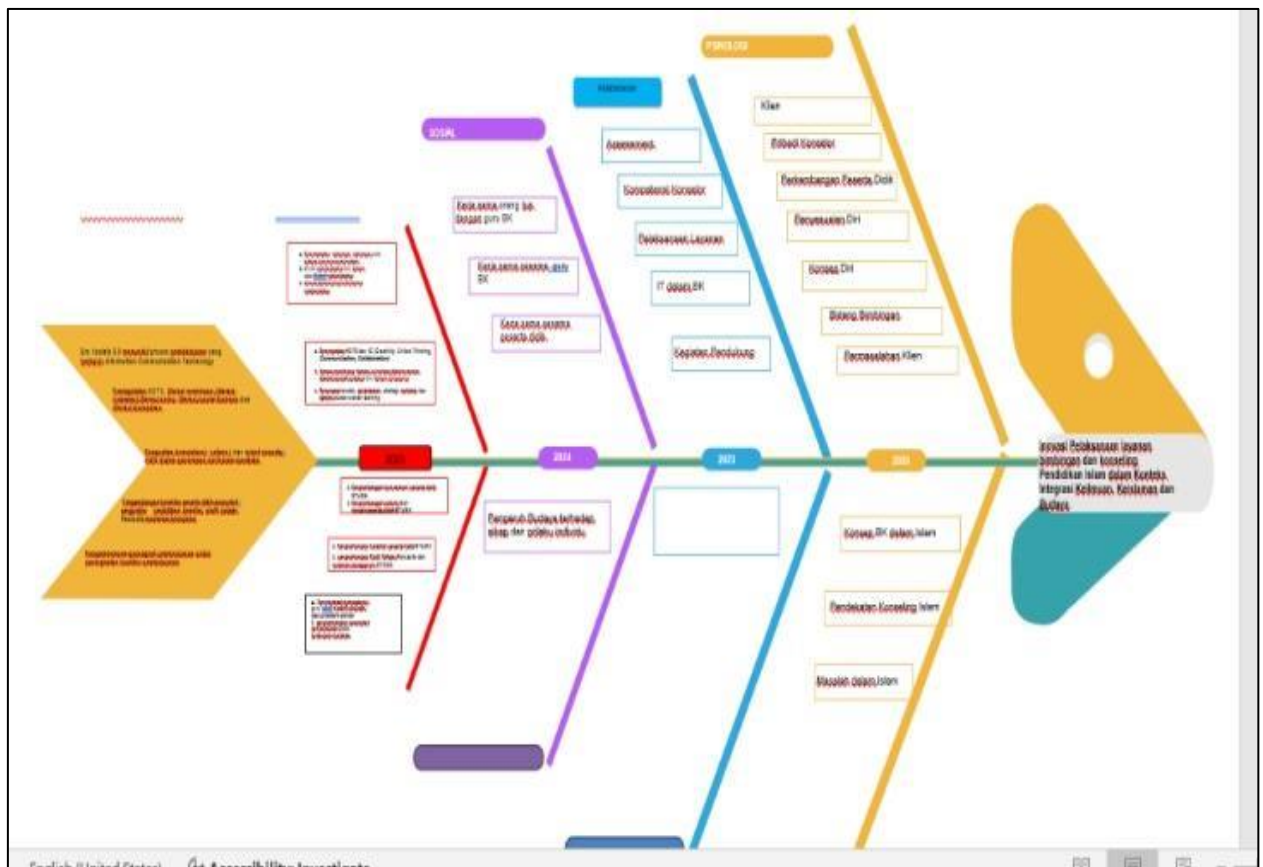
PSIKOLOGI

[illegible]

SOSIAL

Klien

Etika & Kompetensi Konselor

Perkembangan Peserta Didik

Kecerdasan DiH

Konsep DiH

Bidang Bimbingan

Permasalahan Klien

Assessment

Kompetensi Konselor

Pendekatan Layanan

IT dalam BK

Kegiatan Pendukung

Kerja sama orang tua dengan guru BK

Kerja sama peserta guru BK

Kerja sama peserta peserta Didik

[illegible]

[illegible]

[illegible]

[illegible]

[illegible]

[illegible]

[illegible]

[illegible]

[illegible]

2024

2023

2022

Inovasi Pelaksanaan layanan bimbingan dan konseling Pendidikan Islam dalam Konteks Integrasi Keilmuan, Keislaman dan Budaya

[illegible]

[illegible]

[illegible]

Pengaruh Budaya terhadap sikap dan perilaku individu

Konsep BK dalam Islam

Pendekatan Konseling Islam

Masalah dalam Islam

English (United States) Accessibility: Investigate